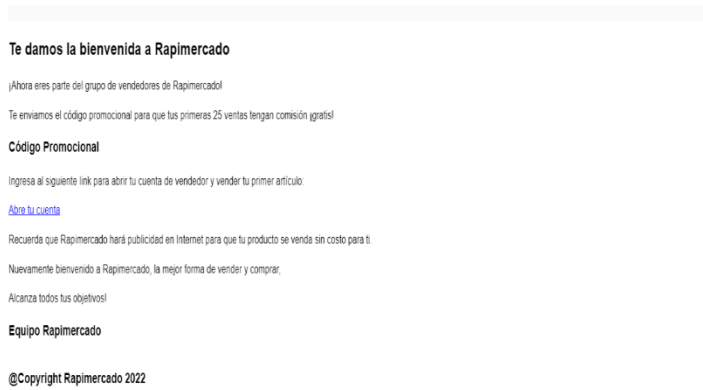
Te damos la bienvenida a Rapimercado

¡Ahora eres parte del grupo de vendedores de Rapimercado!

Te enviamos el código promocional para que tus primeras 25 ventas tengan comisión ¡gratis!

Código Promocional

Ingresa al siguiente link para abrir tu cuenta de vendedor y vender tu primer artículo:

Abre tu cuenta

Recuerda que Rapimercado hará publicidad en Internet para que tu producto se venda sin costo para ti.

Nuevamente bienvenido a Rapimercado, la mejor forma de vender y comprar,

Alcanza todos tus objetivos!

Equipo Rapimercado

@Copyright Rapimercado 2022